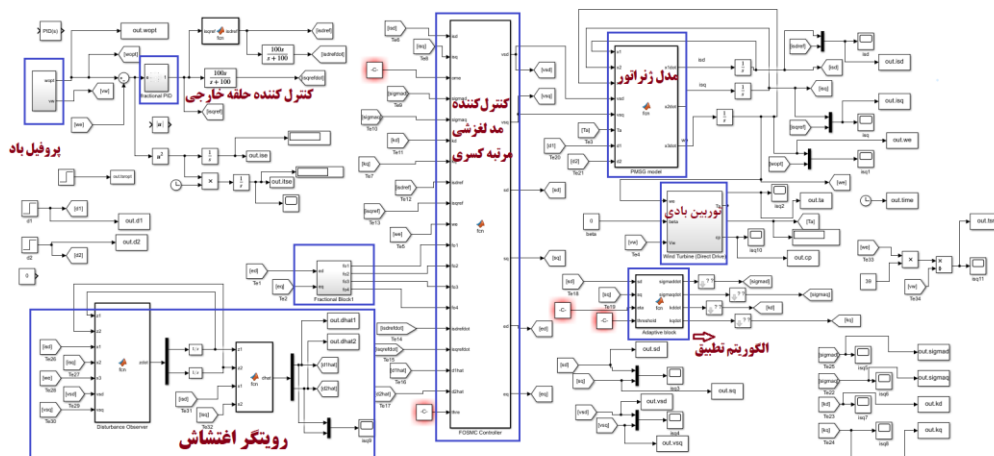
PID(s)
out.wopt
[wopt]
fcn
[Isdref]
$\frac{100s}{s+100}$
[Isqref]
wopt
we
Fractional PID
$\frac{100s}{s+100}$
[Isqrefdot]
[Isqref]
[we]
[wr]
|u|
کنترل کننده حلقه خارجی
پروفیل باد
$u^2$
$\frac{1}{s}$
out.ise
$\frac{1}{s}$
out.itse
[d1]
out.d1
d1
[d2]
out.d2
d2
0
[ed]
[eq]
Fractional Block1
Te1
Te2
Disturbance Observer
fcn
rostev
[isd]
[isq]
[we]
[vsq]
Te27
Te28
Te29
Te30
[isd]
[isq]
Te31
Te32
fcn
out.dhat1
out.dhat2
[d1hat]
[d2hat]
rosq8
رویتگر اغتشاش
[isd]
Te5
[isq]
Te6
-C-
[sigmad]
Te8
[sigmaq]
Te10
[isd]
Te11
[isq]
Te7
[Isdref]
Te12
[Isqref]
Te13
[we]
Te9
[Isdrefdot]
Te14
[Isqrefdot]
Te15
[d1hat]
Te16
[d2hat]
Te17
-C-
کنترل‌کننده مد لغزشی مرتبه کسری
fcn
FOSMC Controller
[vsd]
[vsq]
[sd]
[sq]
[ed]
[eq]
[d1]
[d2]
Te3
Te20
Te21
مدل ژنراتور
fcn
PMSG model
isd
isq
[isd]
[isq]
[wr]
[Te]
[we]
Te22
iisq2
[Isdref]
[Isqref]
out.isd
out.isq
out.we
iisq1
توربین بادی
Wind Turbine (Direct Drive)
beta
0
[we]
Te4
[Te]
out.te
out.time
out.cp
iisq10
[ed]
[eq]
Te18
Te19
-C-
-C-
Adaptive block
fcn
[sigmad]
[sigmaq]
[kd]
[kq]
الگوریتم تطبیق
out.sd
[sd]
[sq]
out.sq
[vsd]
[vsq]
out.vsd
out.vsq
[we]
Te33
[wr]
Te34
iisq11
out.te
[sigmad]
Te25
[sigmaq]
Te26
[kd]
Te23
[kq]
Te24
out.sigmad
out.sigmaq
out.kd
out.kq